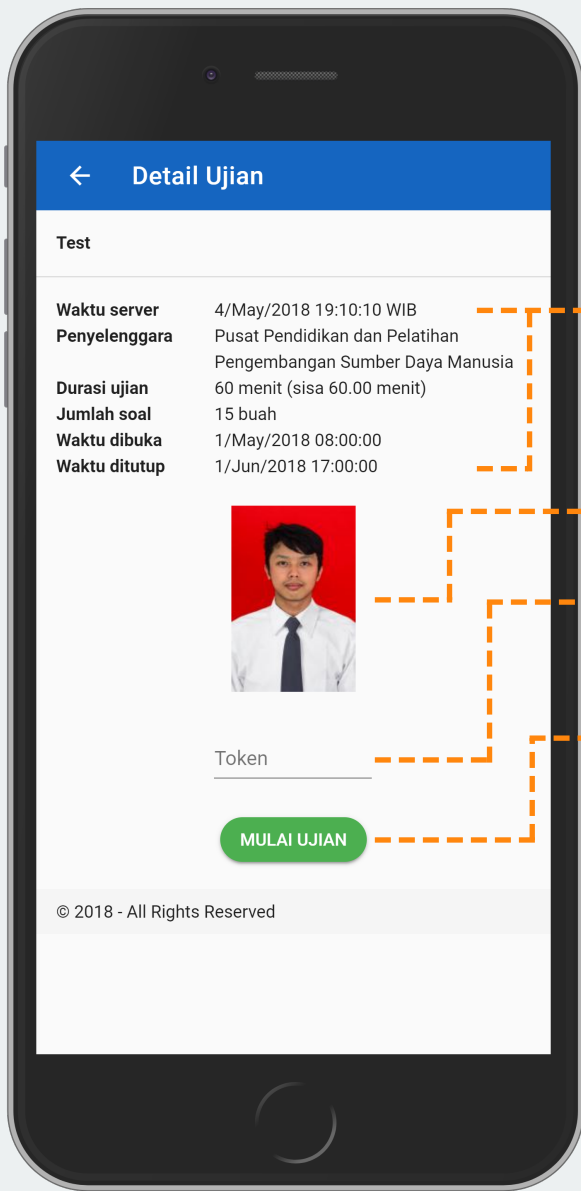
Detail Ujian

Test

| | |
|---|---|
| Waktu server | 4/May/2018 19:10:10 WIB |
| Penyelenggara | Pusat Pendidikan dan Pelatihan Pengembangan Sumber Daya Manusia |
| Durasi ujian | 60 menit (sisa 60.00 menit) |
| Jumlah soal | 15 buah |
| Waktu dibuka | 1/May/2018 08:00:00 |
| Waktu ditutup | 1/Jun/2018 17:00:00 |

Token

MULAI UJIAN

© 2018 - All Rights Reserved